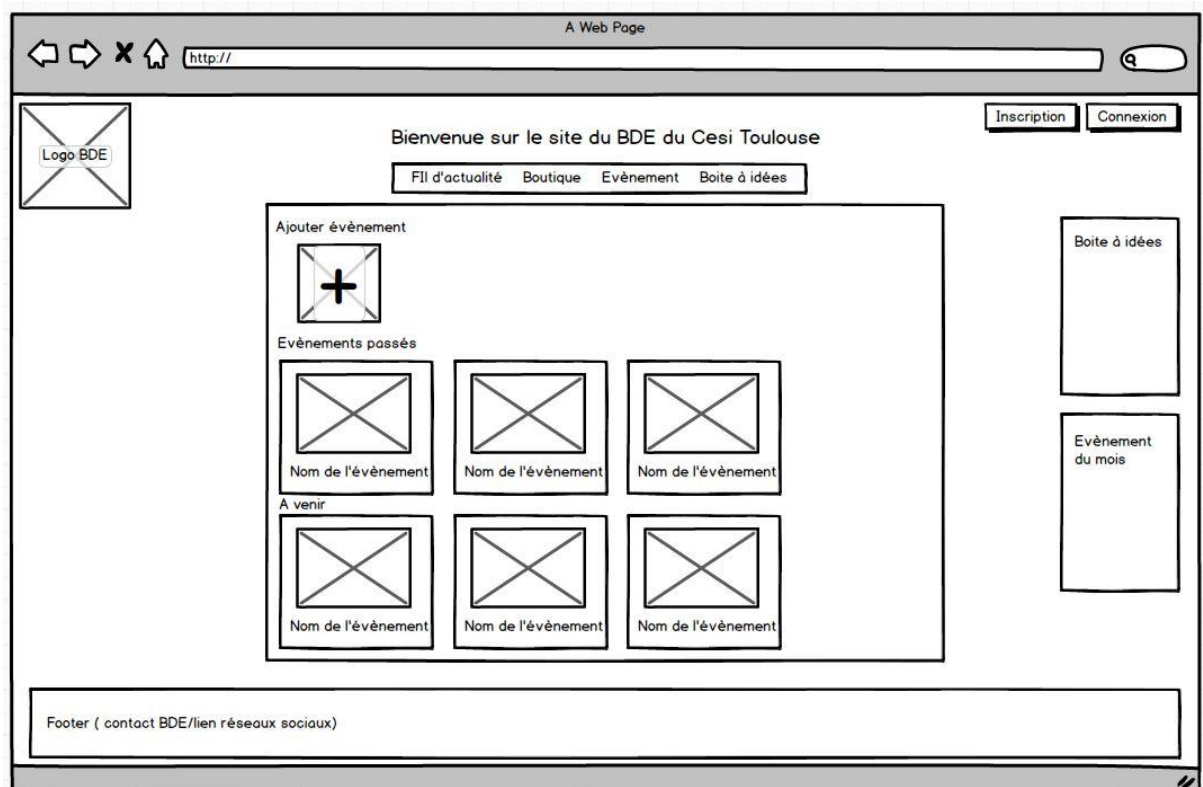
A Web Page

http://

Logo BDE

Bienvenue sur le site du BDE du Cesi Toulouse

Inscription Connexion

FIl d'actualité Boutique Evènement Boite à idées

Ajouter évènement

Evènements passés

Nom de l'évènement Nom de l'évènement Nom de l'évènement

A venir

Nom de l'évènement Nom de l'évènement Nom de l'évènement

Boite à idées

Evènement du mois

Footer ( contact BDE/lien réseaux sociaux)